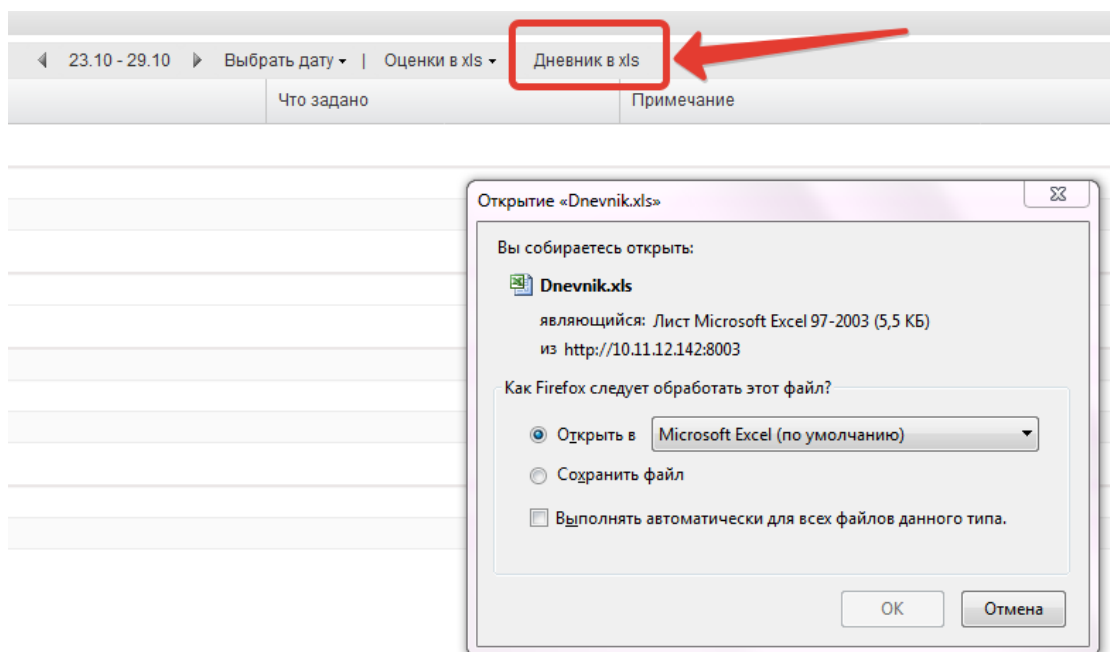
23.10 - 29.10 Выбрать дату | Оценки в xls Дневник в xls

Что задано Примечание

Открытие «Dnevnik.xls»

Вы собираетесь открыть:

Dnevnik.xls

являющийся: Лист Microsoft Excel 97-2003 (5,5 КБ)

из http://10.11.12.142:8003

Как Firefox следует обработать этот файл?

Открыть в Microsoft Excel (по умолчанию)

Сохранить файл

Выполнять автоматически для всех файлов данного типа.

OK Отмена